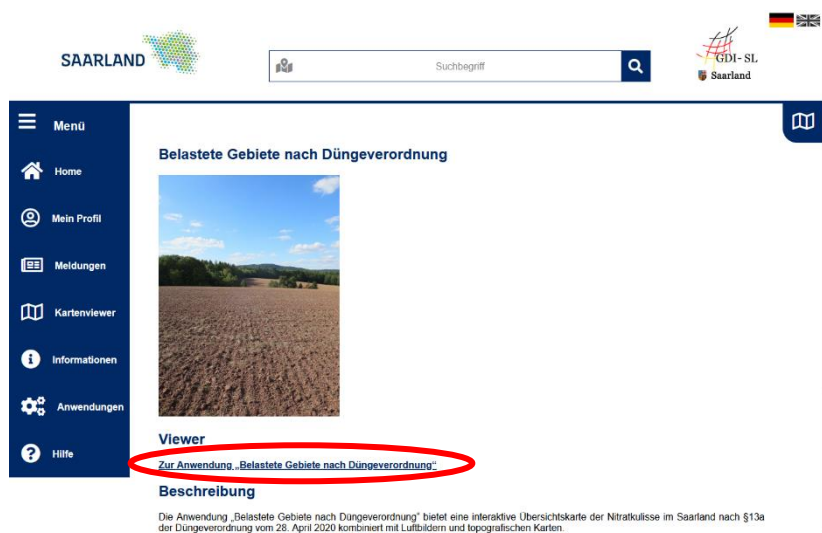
SAARLAND

Suchbegriff

GDI-SL
Saarland

Menü

Home

Mein Profil

Meldungen

Kartenviewer

Informationen

Anwendungen

Hilfe

Belastete Gebiete nach Düngeverordnung

Viewer

Zur Anwendung „Belastete Gebiete nach Düngeverordnung“

Beschreibung

Die Anwendung „Belastete Gebiete nach Düngeverordnung“ bietet eine interaktive Übersichtskarte der Nitratkulisse im Saarland nach §13a der Düngeverordnung vom 28. April 2020 kombiniert mit Luftbildern und topografischen Karten.